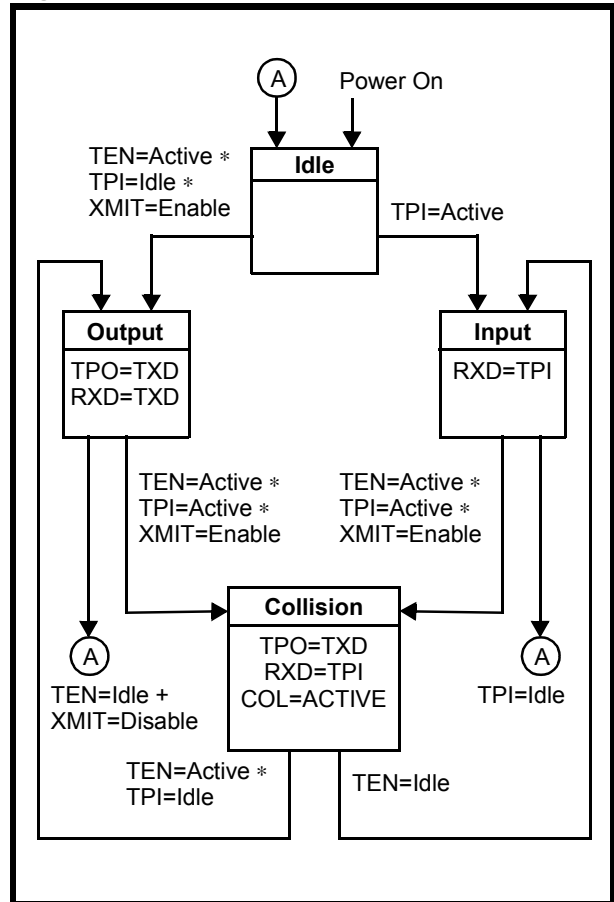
A

Power On

TEN=Active ∗
TPI=Idle ∗
XMIT=Enable

Idle

TPI=Active

Output

TPO=TXD
RXD=TXD

Input

RXD=TPI

TEN=Active ∗
TPI=Active ∗
XMIT=Enable

TEN=Active ∗
TPI=Active ∗
XMIT=Enable

Collision

TPO=TXD
RXD=TPI
COL=ACTIVE

A

TEN=Idle +
XMIT=Disable

A

TPI=Idle

TEN=Active ∗
TPI=Idle

TEN=Idle